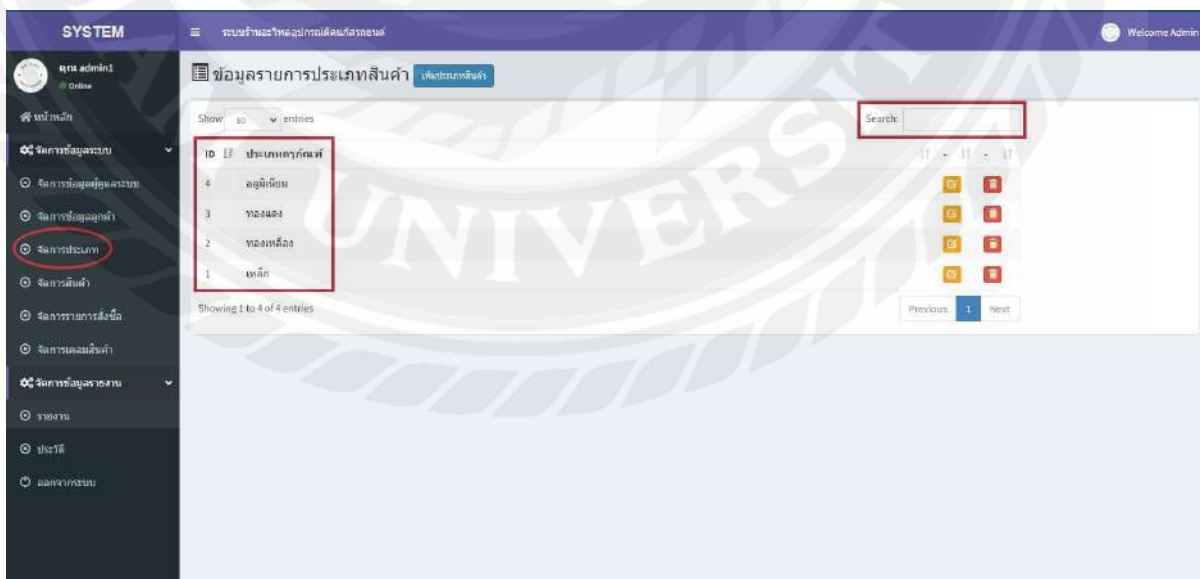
SYSTEM

ระบบร้านอะไหล่อุปกรณ์ติดแก๊สรถยนต์

Welcome Admin

คุณ admin1
Online

หน้าหลัก

จัดการข้อมูลระบบ

จัดการข้อมูลผู้ดูแลระบบ

จัดการข้อมูลลูกค้า

จัดการประเภท

จัดการสินค้า

จัดการรายการสั่งซื้อ

จัดการเคลมสินค้า

จัดการข้อมูลรายงาน

รายงาน

ประวัติ

ออกจากระบบ

ข้อมูลรายการประเภทสินค้า เพิ่มประเภทสินค้า

Show 10 entries

Search:

| ID | ประเภทอุปกรณ์ | | |
|---|---|---|---|
| 4 | อลูมิเนียม | | |
| 3 | ทองแดง | | |
| 2 | ทองเหลือง | | |
| 1 | เหล็ก | | |

Showing 1 to 4 of 4 entries

Previous 1 Next